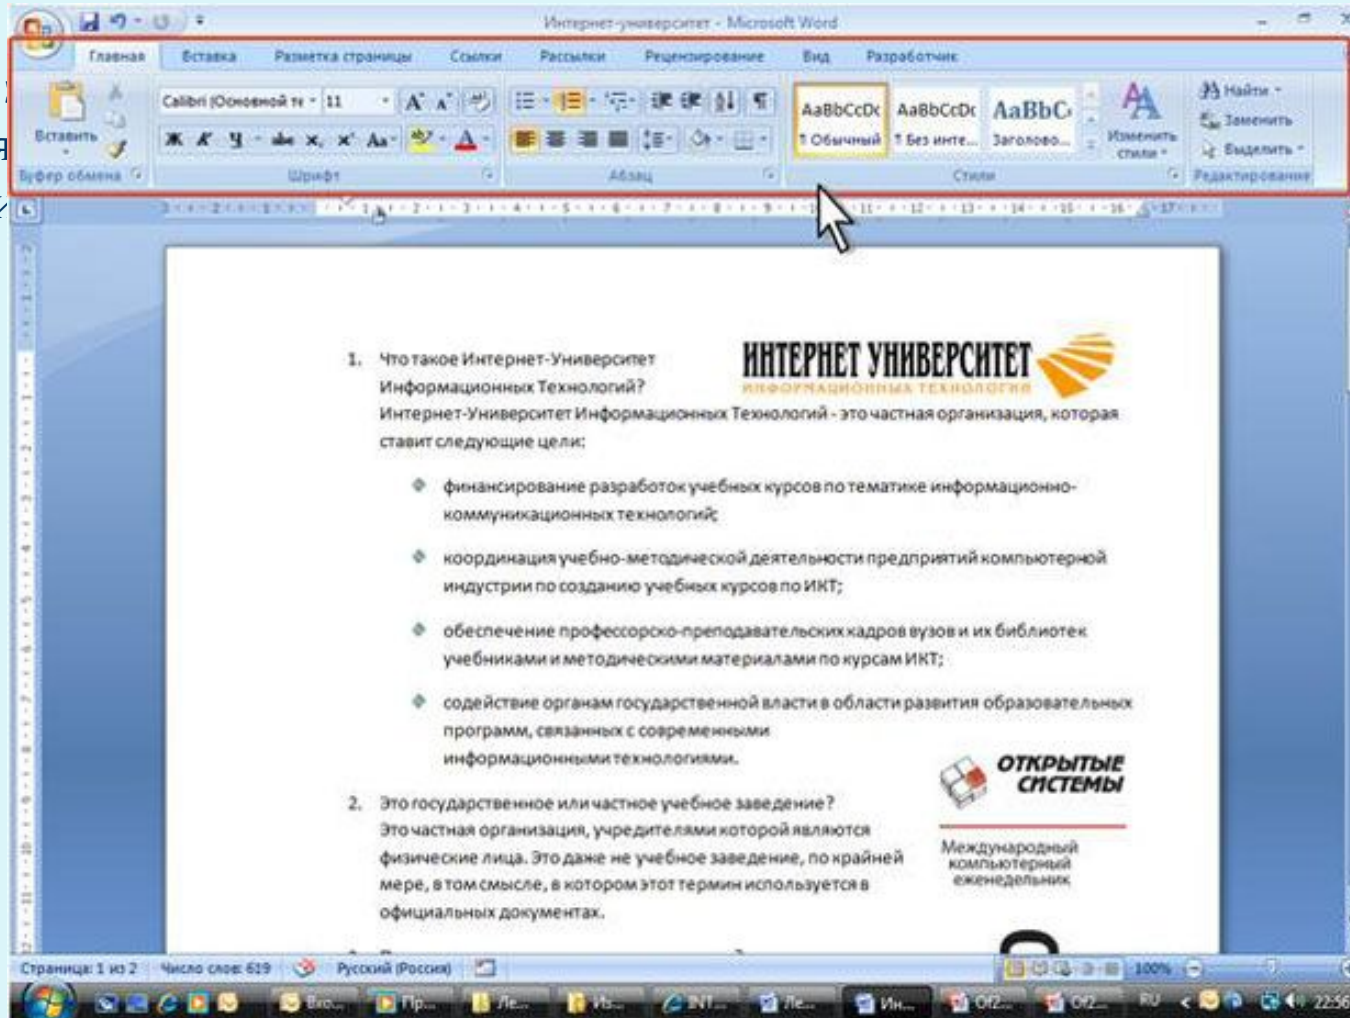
Интернет-университет - Microsoft Word

Главная Вставка Разметка страницы Ссылки Рассылки Рецензирование Вид Разработчик

Вставить
Буфер обмена
Calibri (Основной те 11
Ж К Ч abe $x_2$ $x^2$ Aa
Шрифт
Абзац
AaBbCcDc ¶ Обычный
AaBbCcDc ¶ Без инте...
AaBbC Заголово...
Изменить стили
Стили
Найти
Заменить
Выделить
Редактирование

1. Что такое Интернет-Университет Информационных Технологий?

ИНТЕРНЕТ УНИВЕРСИТЕТ
ИНФОРМАЦИОННЫХ ТЕХНОЛОГИЙ

Интернет-Университет Информационных Технологий - это частная организация, которая ставит следующие цели:

финансирование разработок учебных курсов по тематике информационно-коммуникационных технологий;

координация учебно-методической деятельности предприятий компьютерной индустрии по созданию учебных курсов по ИКТ;

обеспечение профессорско-преподавательских кадров вузов и их библиотек учебниками и методическими материалами по курсам ИКТ;

содействие органам государственной власти в области развития образовательных программ, связанных с современными информационными технологиями.

ОТКРЫТЫЕ СИСТЕМЫ
Международный компьютерный еженедельник

2. Это государственное или частное учебное заведение?
Это частная организация, учредителями которой являются физические лица. Это даже не учебное заведение, по крайней мере, в том смысле, в котором этот термин используется в официальных документах.

Страница: 1 из 2 Число слов: 619 Русский (Россия) 100%

RU 22:56